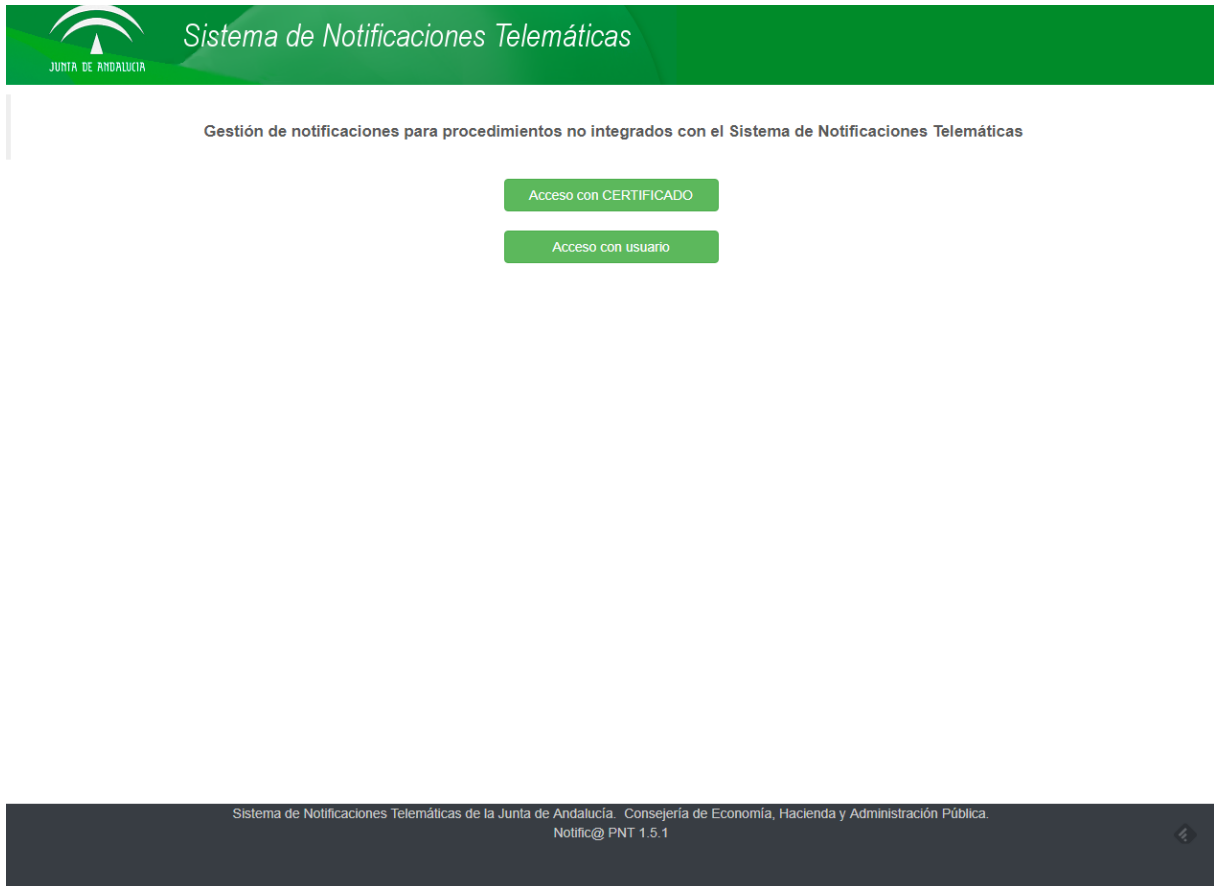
JUNTA DE ANDALUCIA

Sistema de Notificaciones Telemáticas

Gestión de notificaciones para procedimientos no integrados con el Sistema de Notificaciones Telemáticas

Acceso con CERTIFICADO

Acceso con usuario

Sistema de Notificaciones Telemáticas de la Junta de Andalucía. Consejería de Economía, Hacienda y Administración Pública.
Notific@ PNT 1.5.1